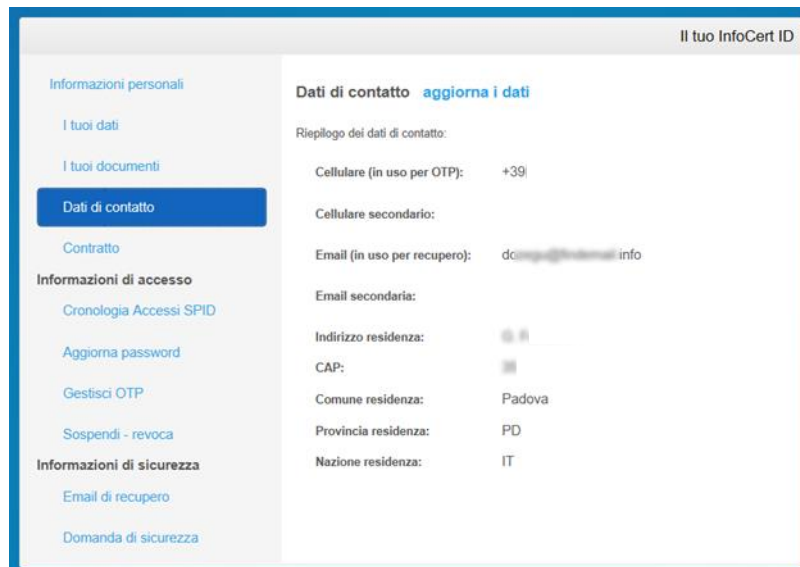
Il tuo InfoCert ID

Informazioni personali

I tuoi dati

I tuoi documenti

Dati di contatto

Contratto

Informazioni di accesso

Cronologia Accessi SPID

Aggiorna password

Gestisci OTP

Sospendi - revoca

Informazioni di sicurezza

Email di recupero

Domanda di sicurezza

Dati di contatto aggiorna i dati

Riepilogo dei dati di contatto:

Cellulare (in uso per OTP): +39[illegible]

Cellulare secondario:

Email (in uso per recupero): d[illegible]info

Email secondaria:

Indirizzo residenza: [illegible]

CAP: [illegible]

Comune residenza: Padova

Provincia residenza: PD

Nazione residenza: IT